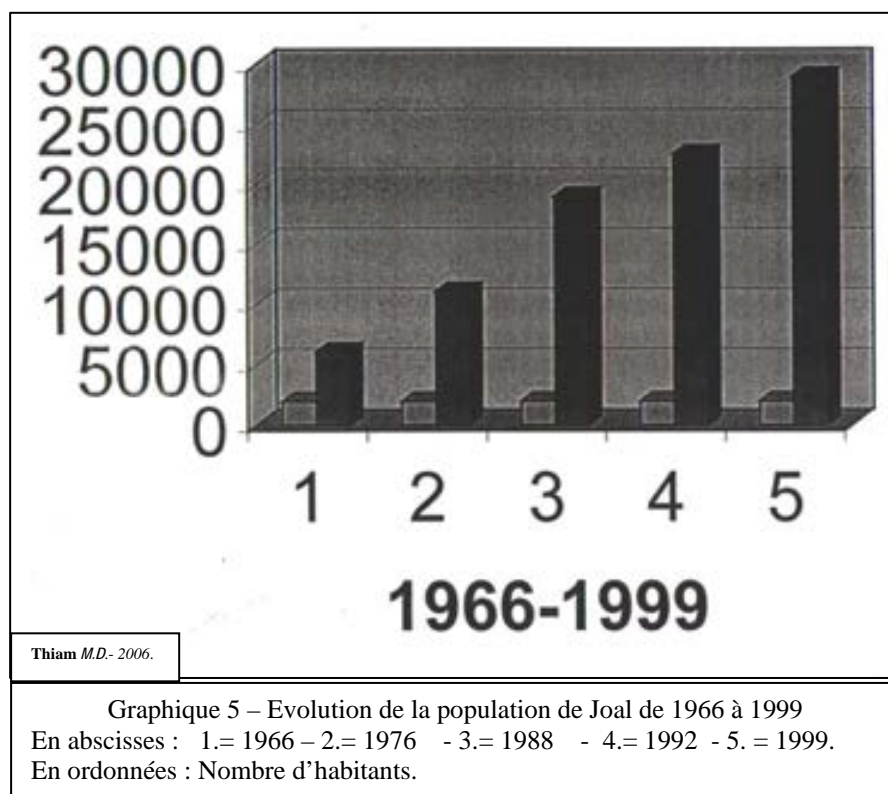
30000
25000
20000
15000
10000
5000
0

1 2 3 4 5

1966-1999

Thiam M.D.- 2006.

Graphique 5 – Evolution de la population de Joal de 1966 à 1999
En abscisses : 1.= 1966 – 2.= 1976 - 3.= 1988 - 4.= 1992 - 5. = 1999.
En ordonnées : Nombre d'habitants.